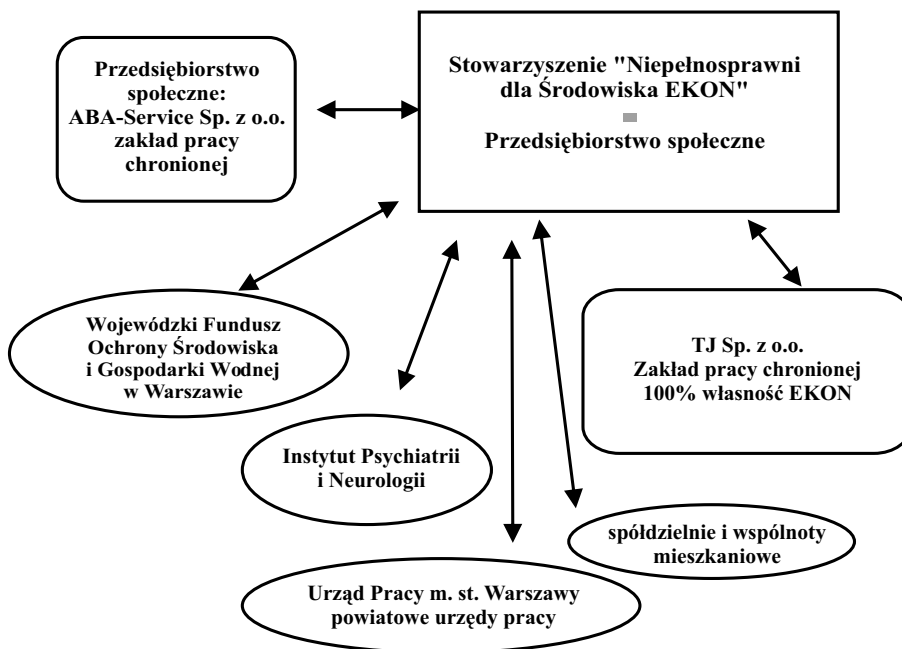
Przedsiębiorstwo społeczne: ABA-Service Sp. z o.o. zakład pracy chronionej

Stowarzyszenie "Niepełnosprawni dla Środowiska EKON"
-
Przedsiębiorstwo społeczne

Wojewódzki Fundusz Ochrony Środowiska i Gospodarki Wodnej w Warszawie

TJ Sp. z o.o. Zakład pracy chronionej 100% własność EKON

Instytut Psychiatrii i Neurologii

spółdzielnie i wspólnoty mieszkaniowe

Urząd Pracy m. st. Warszawy powiatowe urzędy pracy